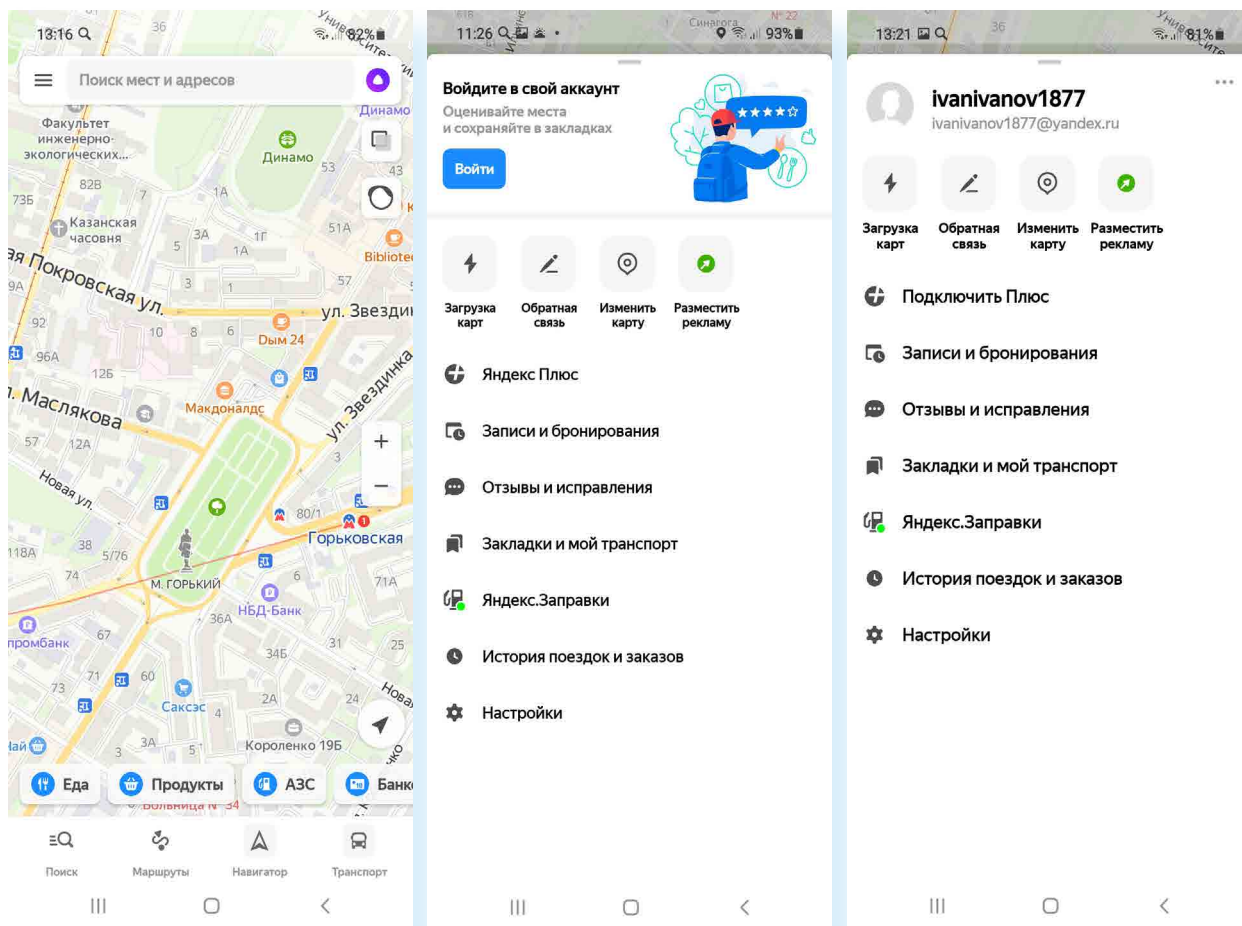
13:16 82%

Поиск мест и адресов

Динамо
Факультет инженерно-экологических...
Динамо
82В
53
73Б
1А
Казанская часовня
3А
1Г
51А
5
1А
Biblioteca
ая Покровская ул.
57
9А
3
1
ул. Звезди
92
10
8
6
Дым 24
96А
12Б
ул. Звездинка
л. Маслякова
Макдоналдс
57
12А
+
3
Новая ул.
−
80/1
118А
38
5/76
Горьковская
74
М. ГОРЬКИЙ
6
71А
НБД-Банк
промбанк
67
36А
31
25
34Б
73
71
60
Саксэс
2А
24
Нова
3А
Королёнко 19Б
Еда
Продукты
АЗС
Банк
Больница № 34

Поиск
Маршруты
Навигатор
Транспорт

11:26 93%
Синагога
№ 22

Войдите в свой аккаунт
Оценивайте места и сохраняйте в закладках
Войти

Загрузка карт
Обратная связь
Изменить карту
Разместить рекламу

Яндекс Плюс
Записи и бронирования
Отзывы и исправления
Закладки и мой транспорт
Яндекс.Заправки
История поездок и заказов
Настройки

13:21 81%
36

ivanivanov1877
ivanivanov1877@yandex.ru

Загрузка карт
Обратная связь
Изменить карту
Разместить рекламу

Подключить Плюс
Записи и бронирования
Отзывы и исправления
Закладки и мой транспорт
Яндекс.Заправки
История поездок и заказов
Настройки